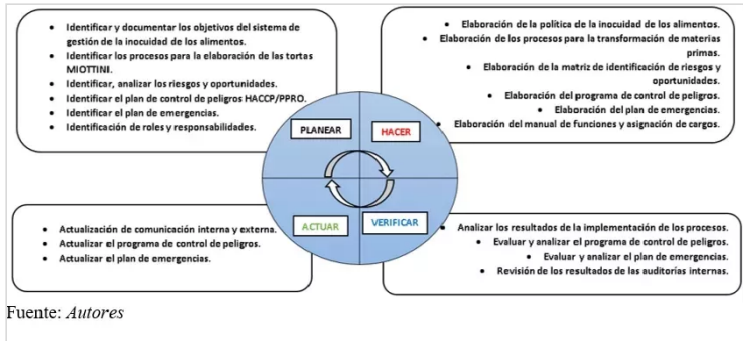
- Identificar y documentar los objetivos del sistema de gestión de la inocuidad de los alimentos.
- Identificar los procesos para la elaboración de las tortas MIOTTINI.
- Identificar, analizar los riesgos y oportunidades.
- Identificar el plan de control de peligros HACCP/PPRO.
- Identificar el plan de emergencias.
- Identificación de roles y responsabilidades.

- Elaboración de la política de la inocuidad de los alimentos.
- Elaboración de los procesos para la transformación de materias primas.
- Elaboración de la matriz de identificación de riesgos y oportunidades.
- Elaboración del programa de control de peligros.
- Elaboración del plan de emergencias.
- Elaboración del manual de funciones y asignación de cargos.

PLANEAR

HACER

ACTUAR

VERIFICAR

- Actualización de comunicación interna y externa.
- Actualizar el programa de control de peligros.
- Actualizar el plan de emergencias.

- Analizar los resultados de la implementación de los procesos.
- Evaluar y analizar el programa de control de peligros.
- Evaluar y analizar el plan de emergencias.
- Revisión de los resultados de las auditorías internas.

Fuente: Autores